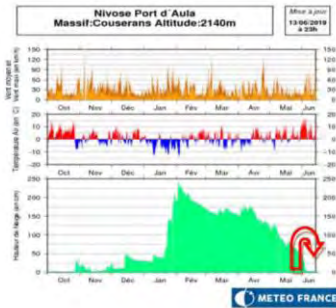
Nivose Port d`Aula
Massif:Couserans Altitude:2140m

Mise à jour
13/06/2019
à 23h

Vent moyen et Vent max (en km/h)
150
125
100
75
50
25
0
Oct Nov Déc Jan Fév Mar Avr Mai Jun

Température Air (en °C)
20
10
0
-10
-20
Oct Nov Déc Jan Fév Mar Avr Mai Jun

Hauteur de Neige (en cm)
250
200
150
100
50
0
Oct Nov Déc Jan Fév Mar Avr Mai Jun

METEO FRANCE